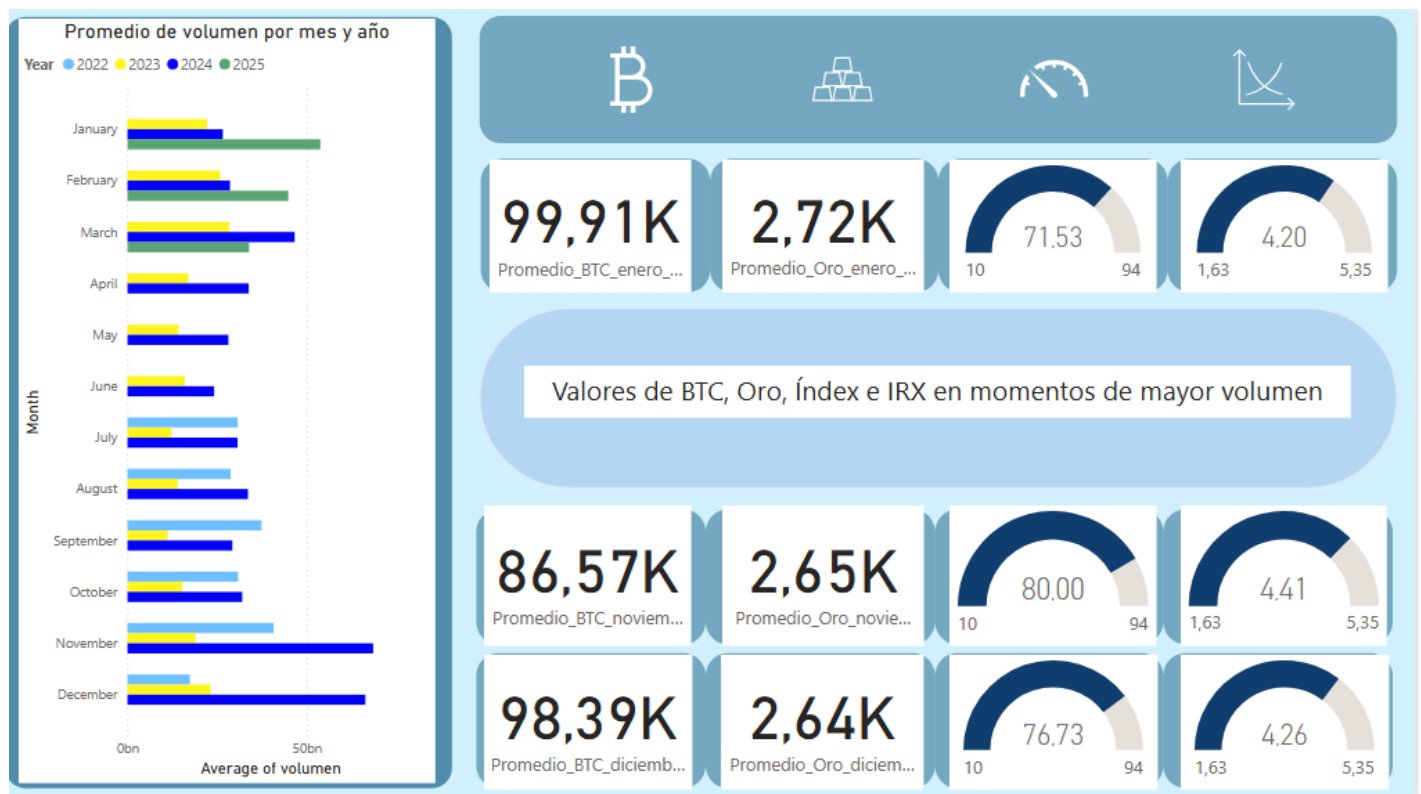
Promedio de volumen por mes y año

Year 2022 2023 2024 2025

Month

January
February
March
April
May
June
July
August
September
October
November
December

0bn 50bn
Average of volumen

99,91K
Promedio_BTC_enero_...

2,72K
Promedio_Oro_enero_...

71,53
10 94

4,20
1,63 5,35

Valores de BTC, Oro, Índex e IRX en momentos de mayor volumen

86,57K
Promedio_BTC_noviem...

2,65K
Promedio_Oro_novie...

80,00
10 94

4,41
1,63 5,35

98,39K
Promedio_BTC_diciemb...

2,64K
Promedio_Oro_diciem...

76,73
10 94

4,26
1,63 5,35